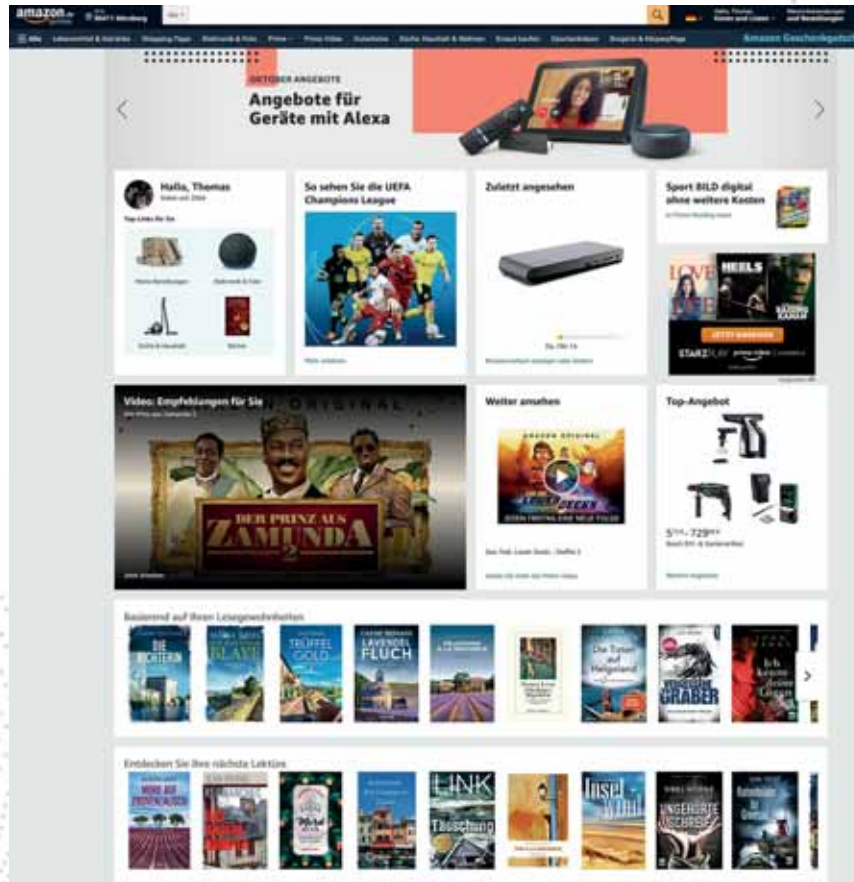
amazon.de

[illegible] 90411 Nürnberg

Alle

Hallo, Thomas
Konto und Listen

Warenrücksendungen und Bestellungen

Alle Lebensmittel & Getränke Shopping-Tipps Elektronik & Foto Prime Prime Video Gutscheine Küche, Haushalt & Wohnen Erneut kaufen Geschenkideen Drogerie & Körperpflege

Amazon Geschenkgutsch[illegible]

OKTOBER ANGEBOTE
Angebote für Geräte mit Alexa

Hallo, Thomas
Kunde seit 2004

Top-Links für Sie

Meine Bestellungen
Elektronik & Foto
Küche & Haushalt
Bücher

So sehen Sie die UEFA Champions League

Mehr erfahren

Zuletzt angesehen

Browserverlauf anzeigen oder ändern

Sport BILD digital ohne weitere Kosten

In Prime Reading lesen

LOVE
HEELS

JETZT ANSEHEN

STARZPLAY prime video

Videos: Empfehlungen für Sie

ORIGINAL

DER PRINZ AUS ZAMUNDA 2

Weiter ansehen

AMAZON ORIGINAL

JEDEN FREITAG EINE NEUE FOLGE

Jetzt mit Prime Video ansehen

Top-Angebot

5,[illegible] – 729,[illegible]

Bosch DIY- & Gartenartikel

Weitere Angebote

Basierend auf Ihren Lesegewohnheiten

DIE RICHTERIN

TRÜFFELGOLD

LAVENDEL FLUCH

Die Toten auf Helgoland

VERGESSENE GRÄBER

Ich kenne deine Gier

Entdecken Sie Ihre nächste Lektüre

MORD AUF PROVENZALISCH

LINK Täuschung

Insel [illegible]

UNGEHÖRTE SCHREIE